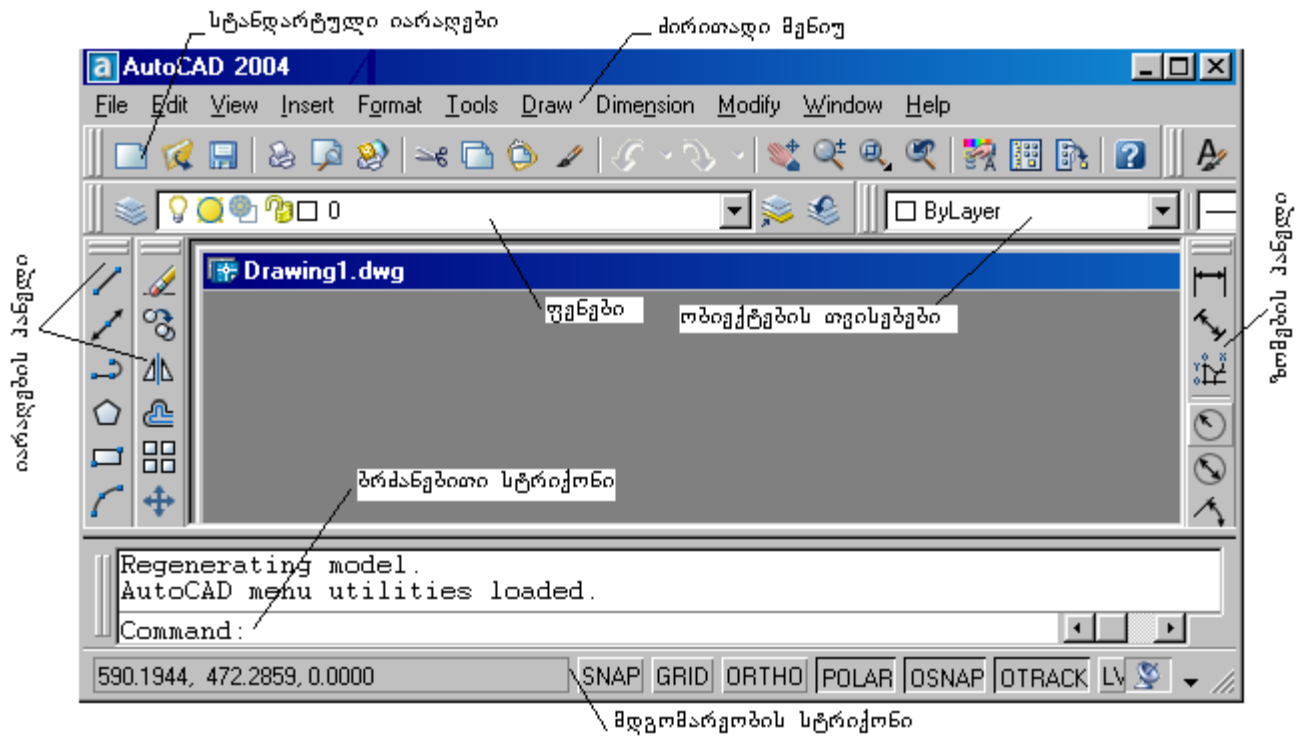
სტანდარტული იარაღები

ძირითადი მენიუ

AutoCAD 2004

File Edit View Insert Format Tools Draw Dimension Modify Window Help

0

ByLayer

Drawing1.dwg

ფენები

ობიექტების თვისებები

იარაღების პანელი

ზომების პანელი

ბრძანებითი სტრიქონი

Regenerating model.
AutoCAD menu utilities loaded.
Command:

590.1944, 472.2859, 0.0000 SNAP GRID ORTHO POLAR OSNAP OTRACK LV

მდგომარეობის სტრიქონი